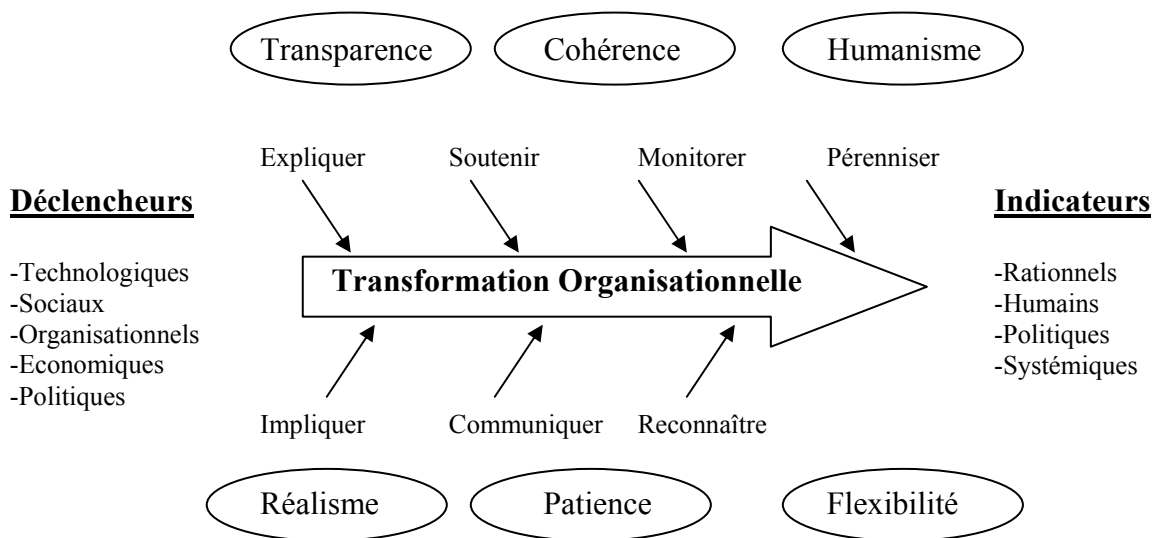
Transparence

Cohérence

Humanisme

Expliquer

Soutenir

Monitorer

Pérenniser

**Déclencheurs**

-Technologiques
-Sociaux
-Organisationnels
-Economiques
-Politiques

**Transformation Organisationnelle**

**Indicateurs**

-Rationnels
-Humains
-Politiques
-Systémiques

Impliquer

Communiquer

Reconnaître

Réalisme

Patience

Flexibilité